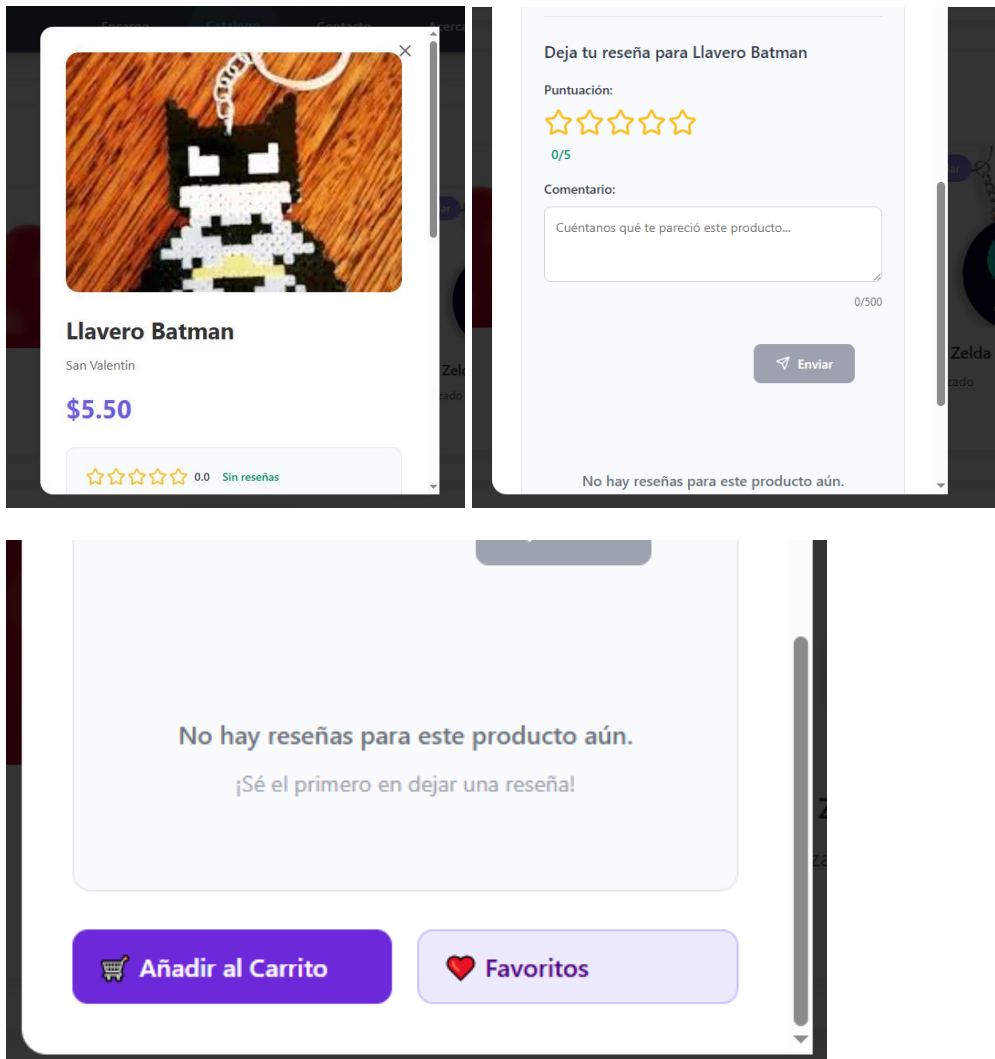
Llavero Batman

San Valentin

$5.50

0.0 Sin reseñas

Zelda

Deja tu reseña para Llavero Batman

Puntuación:

0/5

Comentario:

Cuéntanos qué te pareció este producto...

0/500

Enviar

No hay reseñas para este producto aún.

Zelda

No hay reseñas para este producto aún.

¡Sé el primero en dejar una reseña!

Añadir al Carrito

Favoritos